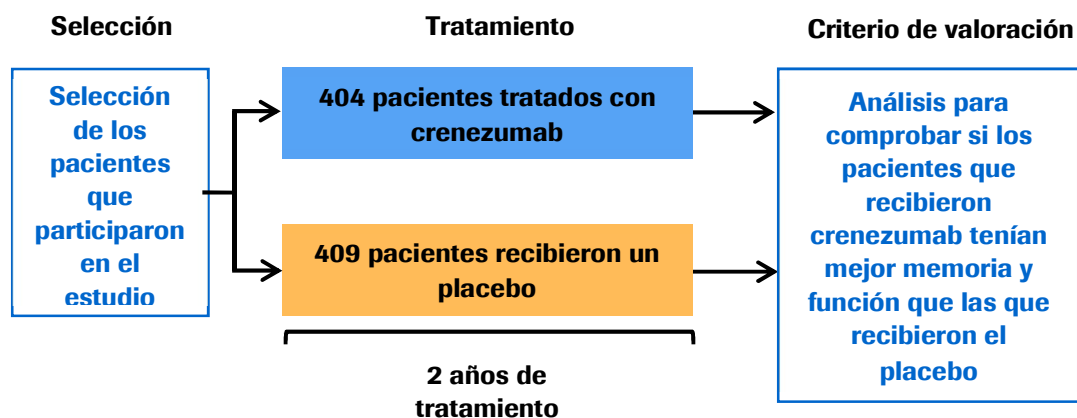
Selección

Tratamiento

Criterio de valoración

Selección de los pacientes que participaron en el estudio

404 pacientes tratados con crenezumab

409 pacientes recibieron un placebo

Análisis para comprobar si los pacientes que recibieron crenezumab tenían mejor memoria y función que las que recibieron el placebo

2 años de tratamiento